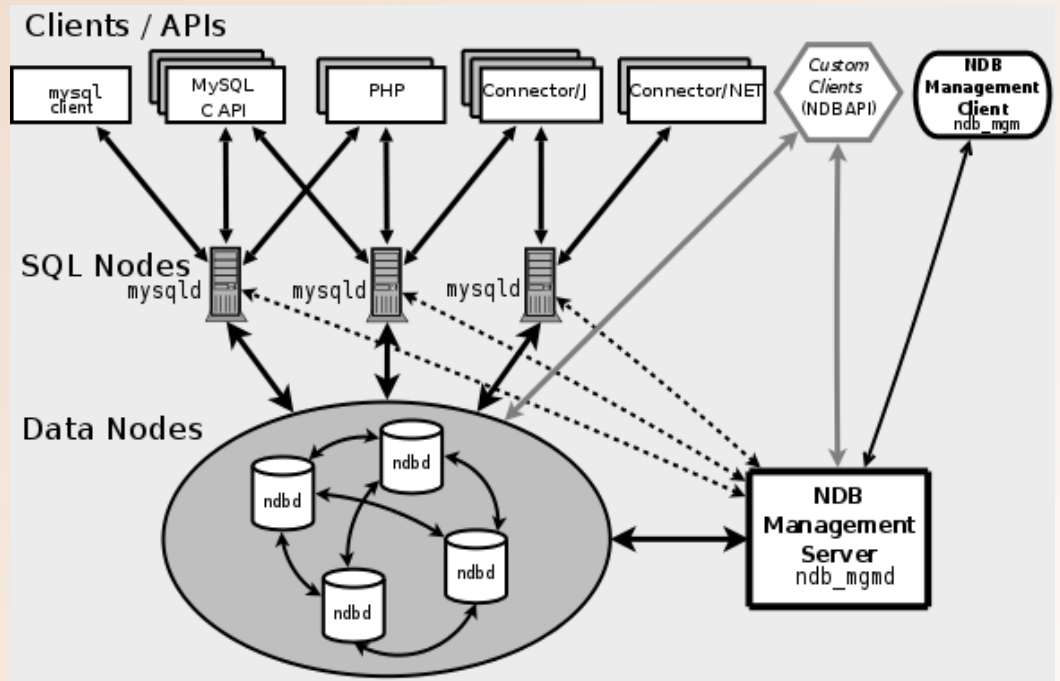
Clients / APIs

mysql client

MySQL C API

PHP

Connector/J

Connector/NET

Custom Clients (NDBAPI)

NDB Management Client ndb_mgm

SQL Nodes

mysqld

mysqld

mysqld

Data Nodes

ndbd

ndbd

ndbd

ndbd

ndbd

NDB Management Server ndb_mgmd